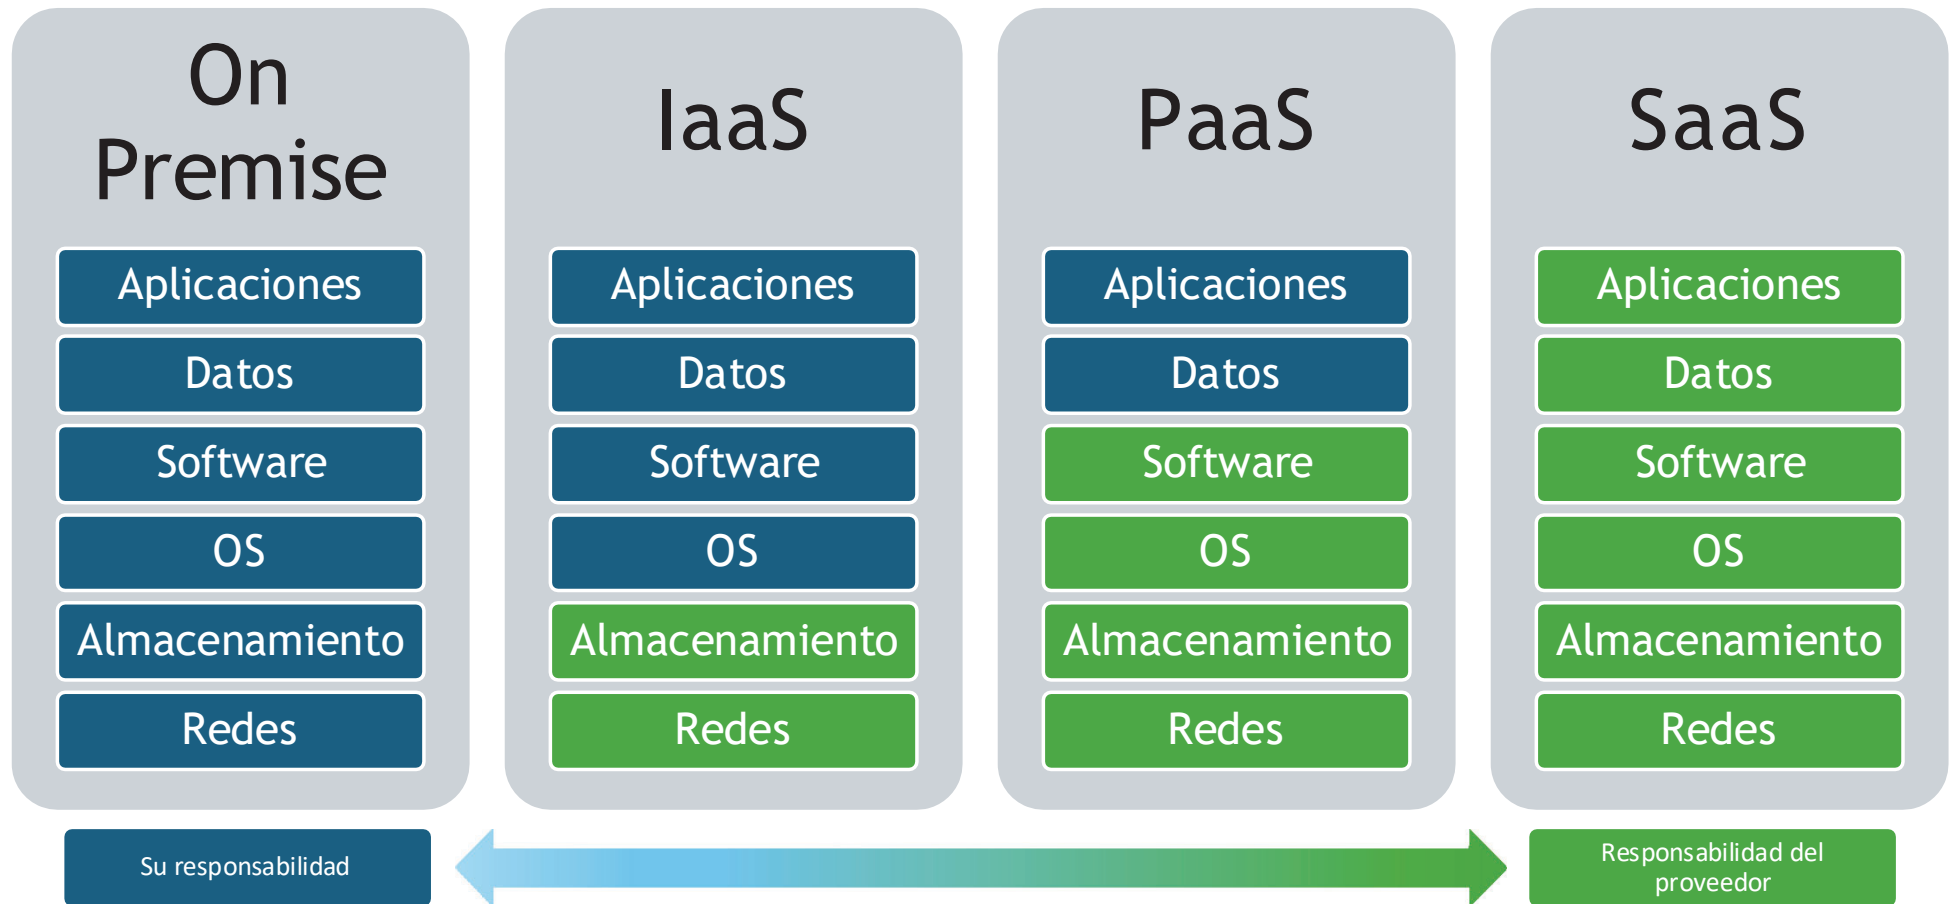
On Premise

Aplicaciones
Datos
Software
OS
Almacenamiento
Redes

IaaS

Aplicaciones
Datos
Software
OS
Almacenamiento
Redes

PaaS

Aplicaciones
Datos
Software
OS
Almacenamiento
Redes

SaaS

Aplicaciones
Datos
Software
OS
Almacenamiento
Redes

Su responsabilidad

Responsabilidad del proveedor